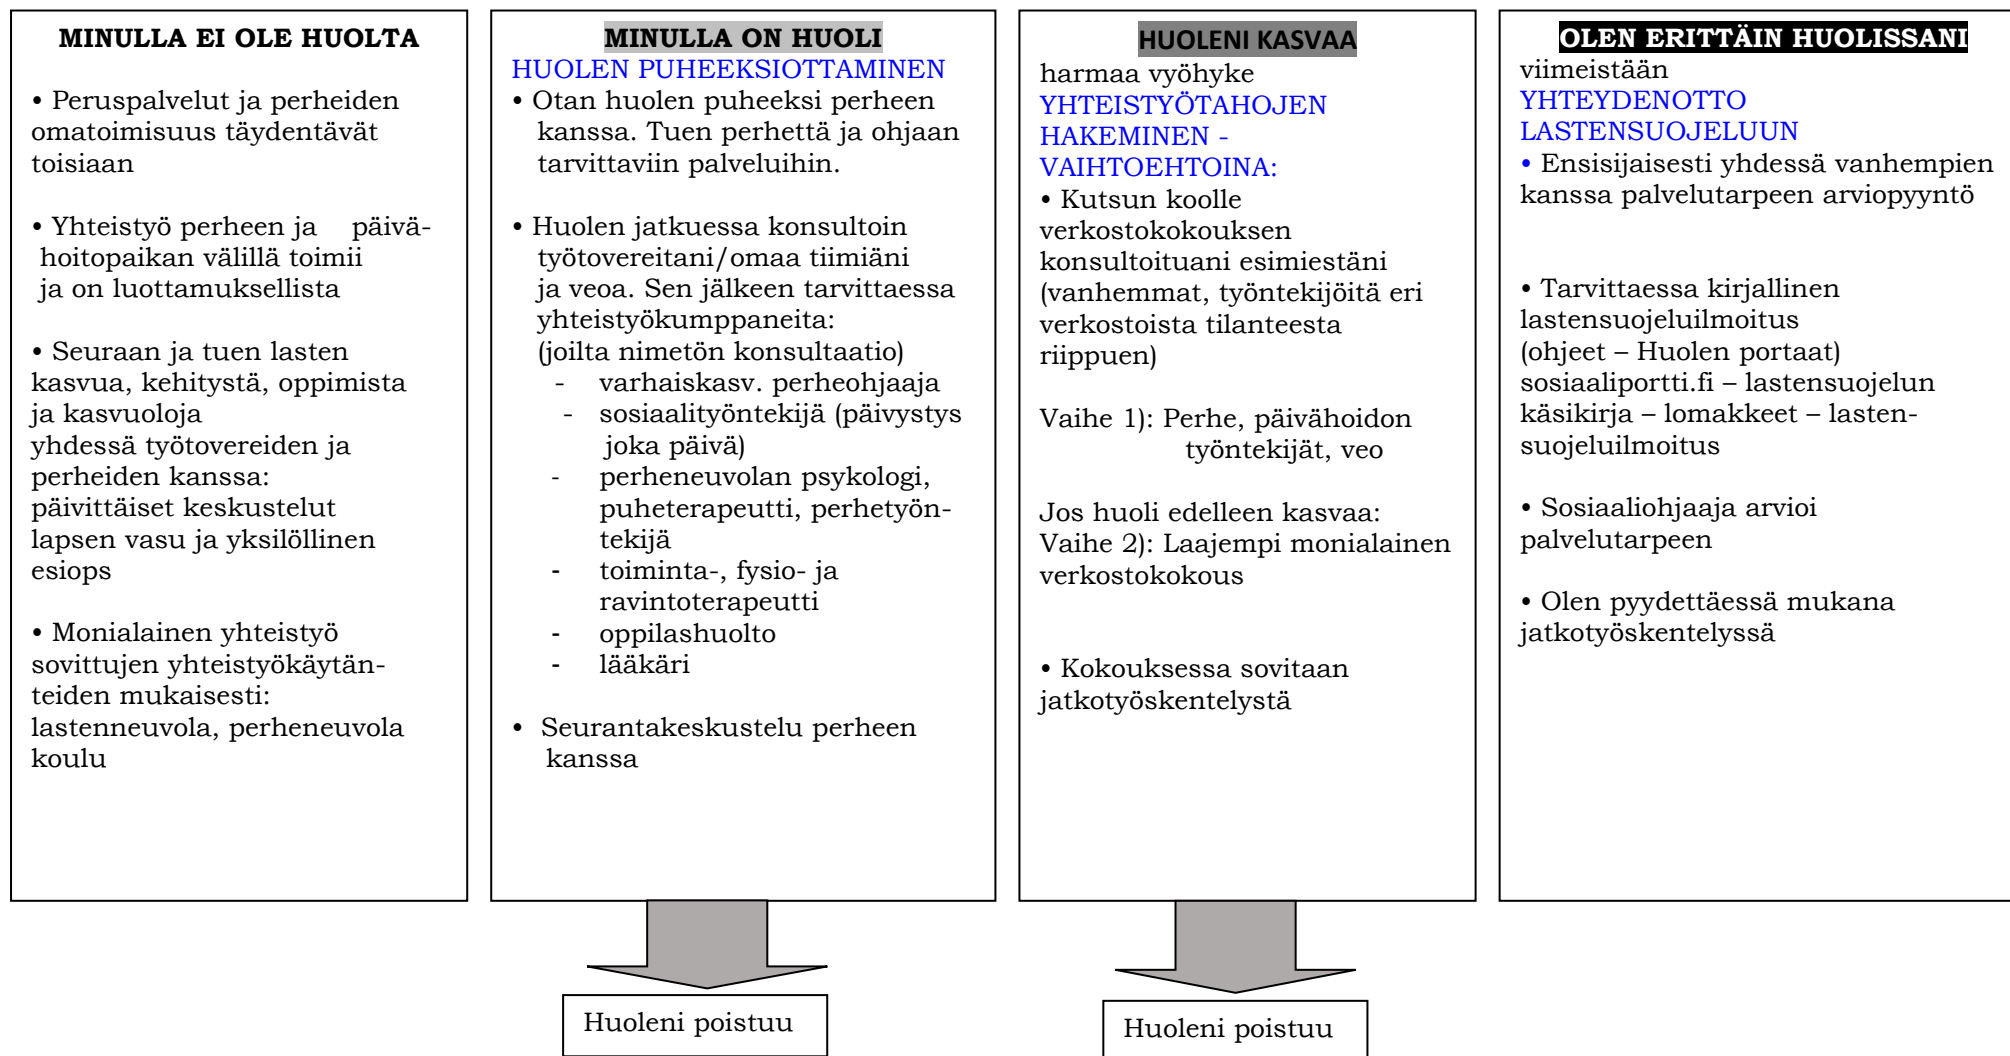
MINULLA EI OLE HUOLTA

• Peruspalvelut ja perheiden omatoimisuus täydentävät toisiaan

• Yhteistyö perheen ja päivähoitopaikan välillä toimii ja on luottamuksellista

• Seuraan ja tuen lasten kasvua, kehitystä, oppimista ja kasvuoloja yhdessä työtovereiden ja perheiden kanssa: päivittäiset keskustelut lapsen vasu ja yksilöllinen esiops

• Monialainen yhteistyö sovittujen yhteistyökäytänteiden mukaisesti: lastenneuvola, perheneuvola koulu

MINULLA ON HUOLI
HUOLEN PUHEEKSIOTTAMINEN
• Otan huolen puheeksi perheen kanssa. Tuen perhettä ja ohjaan tarvittaviin palveluihin.

• Huolen jatkuessa konsultoin työtovereitani/omaa tiimiäni ja veoa. Sen jälkeen tarvittaessa yhteistyökumppaneita: (joilta nimetön konsultaatio)
- varhaiskasv. perheohjaaja
- sosiaalityöntekijä (päivystys joka päivä)
- perheneuvolan psykologi, puheterapeutti, perhetyöntekijä
- toiminta-, fysio- ja ravintoterapeutti
- oppilashuolto
- lääkäri

• Seurantakeskustelu perheen kanssa

Huoleni poistuu

HUOLENI KASVAA
harmaa vyöhyke
YHTEISTYÖTAHOJEN HAKEMINEN - VAIHTOEHTOINA:
• Kutsun koolle verkostokokouksen konsultoituani esimiestäni (vanhemmat, työntekijöitä eri verkostoista tilanteesta riippuen)

Vaihe 1): Perhe, päivähoidon työntekijät, veo

Jos huoli edelleen kasvaa:
Vaihe 2): Laajempi monialainen verkostokokous

• Kokouksessa sovitaan jatkotyöskentelystä

Huoleni poistuu

OLEN ERITTÄIN HUOLISSANI
viimeistään
YHTEYDENOTTO LASTENSUOJELUUN
• Ensisijaisesti yhdessä vanhempien kanssa palvelutarpeen arviopyyntö

• Tarvittaessa kirjallinen lastensuojeluilmoitus (ohjeet – Huolen portaat) sosiaaliportti.fi – lastensuojelun käsikirja – lomakkeet – lastensuojeluilmoitus

• Sosiaaliohjaaja arvioi palvelutarpeen

• Olen pyydettäessä mukana jatkotyöskentelyssä